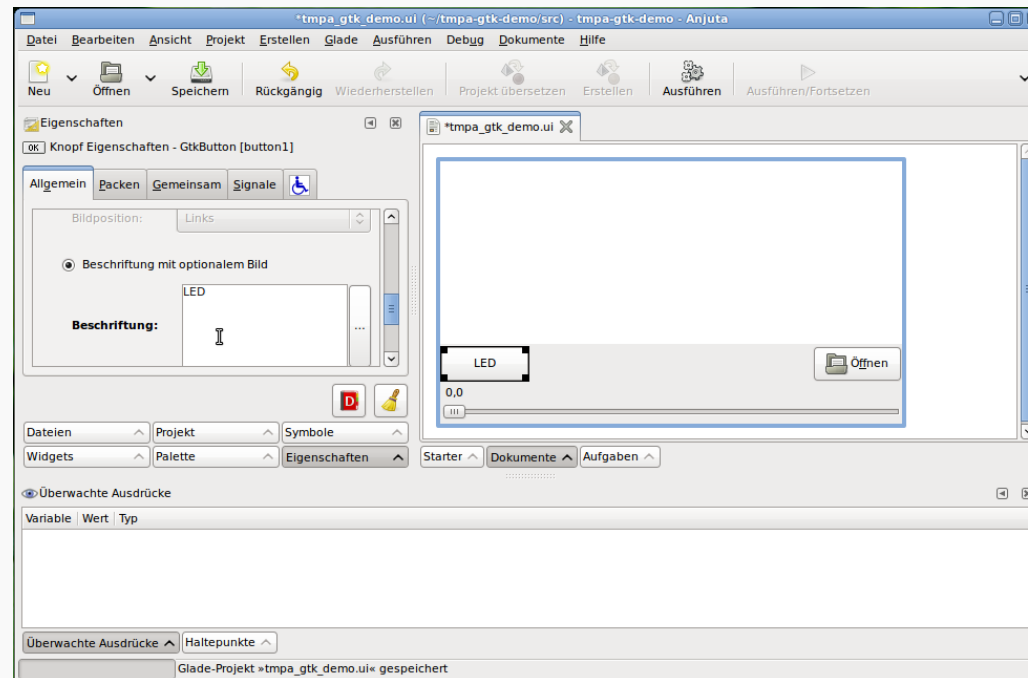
*tmpa_gtk_demo.ui (~/tmpa-gtk-demo/src) - tmpa-gtk-demo - Anjuta

Datei Bearbeiten Ansicht Projekt Erstellen Glade Ausführen Debug Dokumente Hilfe

Neu Öffnen Speichern Rückgängig Wiederherstellen Projekt übersetzen Erstellen Ausführen Ausführen/Fortsetzen

Eigenschaften

OK Knopf Eigenschaften - GtkButton [button1]

Allgemein Packen Gemeinsam Signale

Bildposition: Links

Beschriftung mit optionalem Bild

LED

Beschriftung:

...

Dateien Projekt Symbole
Widgets Palette Eigenschaften

*tmpa_gtk_demo.ui

LED

Öffnen

0,0

Starter Dokumente Aufgaben

Überwachte Ausdrücke

| Variable | Wert | Typ |
|---|---|---|

Überwachte Ausdrücke Haltepunkte

Glade-Projekt »tmpa_gtk_demo.ui« gespeichert